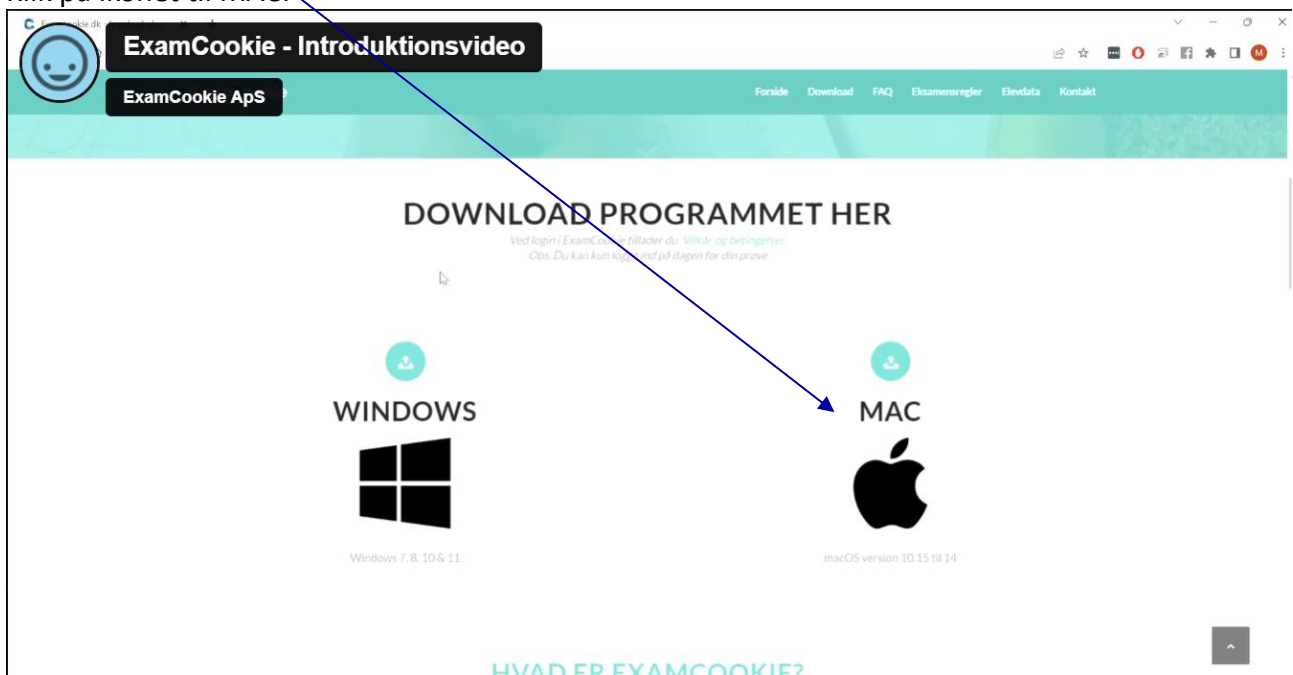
Klik på ikonet til MAC.

ExamCookie - Introduktionsvideo

ExamCookie ApS

Forside Download FAQ Eksamensregler Elevdata Kontakt

DOWNLOAD PROGRAMMET HER

Ved login i ExamCookie tillader du 'Vilkår og betingelser'
Obs. Du kan kun logge ind på dagen for din prøve

WINDOWS

Windows 7, 8, 10 & 11

MAC

macOS version 10.15 til 14

HVAD ER EXAMCOOKIE?